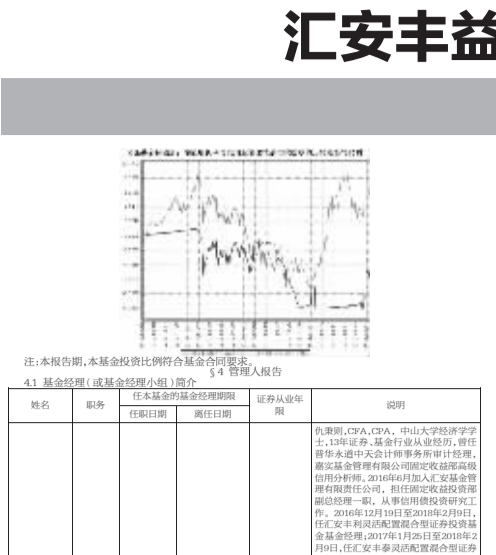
汇安丰益

注:本报告期,本基金投资比例符合基金合同要求。

§4 管理人报告

4.1 基金经理(或基金经理小组)简介

| 姓名 | 职务 | 任本基金的基金经理期限 | | 证券从业年限 | 说明 |
|---|---|---|---|---|---|
| | | 任职日期 | 离任日期 | | |
| | | | | | 仇秉则,CFA,CPA,中山大学经济学学士,13年证券、基金行业从业经历,曾任普华永道中天会计师事务所审计经理,嘉实基金管理有限公司固定收益部高级信用分析师。2016年6月加入汇安基金管理有限责任公司,担任固定收益投资部副总经理一职,从事信用债投资研究工作。2016年12月19日至2018年2月9日,任汇安丰利灵活配置混合型证券投资基金基金经理;2017年1月25日至2018年2月9日,任汇安丰泰灵活配置混合型证券 |